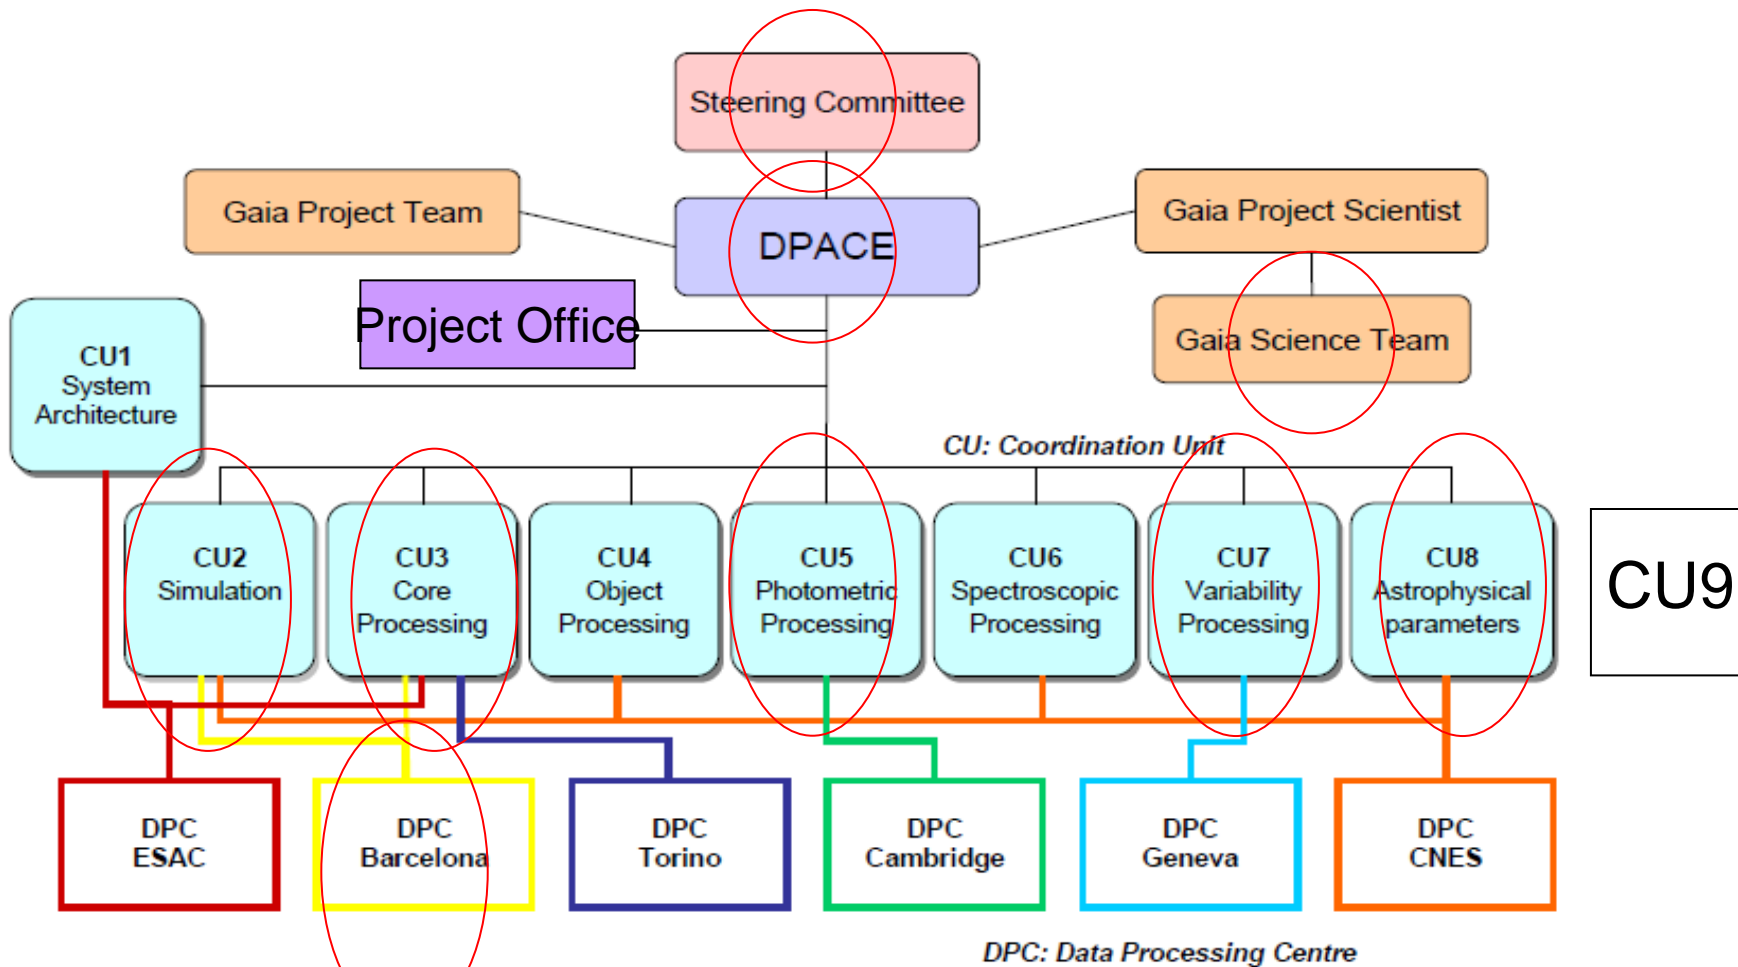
Steering Committee

Gaia Project Team

DPACE

Gaia Project Scientist

Project Office

Gaia Science Team

CU1
System
Architecture

CU: Coordination Unit

CU2
Simulation

CU3
Core
Processing

CU4
Object
Processing

CU5
Photometric
Processing

CU6
Spectroscopic
Processing

CU7
Variability
Processing

CU8
Astrophysical
parameters

CU9

DPC
ESAC

DPC
Barcelona

DPC
Torino

DPC
Cambridge

DPC
Geneva

DPC
CNES

DPC: Data Processing Centre